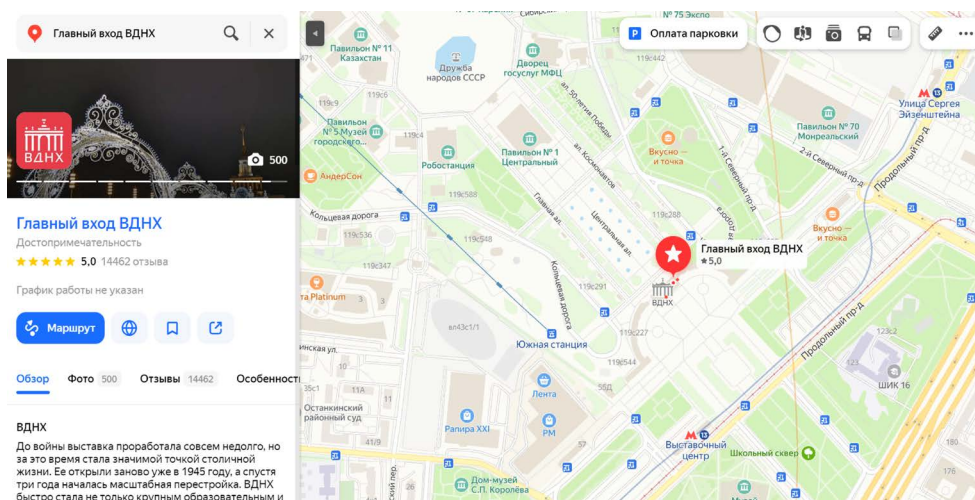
Главный вход ВДНХ

ВДНХ

500

Главный вход ВДНХ

Достопримечательность

5,0 14462 отзыва

График работы не указан

Маршрут

Обзор Фото 500 Отзывы 14462 Особенност

ВДНХ

До войны выставка проработала совсем недолго, но за это время стала значимой точкой столичной жизни. Ее открыли заново уже в 1945 году, а спустя три года началась масштабная перестройка. ВДНХ быстро стала не только крупным образовательным и

Оплата парковки

№ 75 Экспо

Павильон № 11 Казахстан

Дружба народов СССР

Здание госуслуг МФЦ

119с442

Улица Сергея Эйзенштейна

119с9

Павильон № 5 Музей городского

119с4

Робостанция

Павильон № 1 Центральный

ал. 50-летия Победы

ул. Космонавтов

Вкусно — и точка

Павильон № 70 Монрельский

1-й Северный пр-д

2-й Северный пр-д

Продольный пр-д

АндерСон

119с588

Главная ал.

Центральная ал.

Кольцевая дорога

119с288

Вкусно — и точка

119с536

119с548

Главный вход ВДНХ

5,0

119с347

Кольцевая дорога

119с291

ВДНХ

та Platinum

вл43с1/1

119с227

Продольный пр-д

123с2

инская ул.

Южная станция

119с544

35с1

11

11А

55Д

ШИК 16

Останкинский районный суд

Лента

41/9

Рапира XXI

РМ

57

Выставочный центр

Школьный сквер

Дом-музей С.П. Королёва